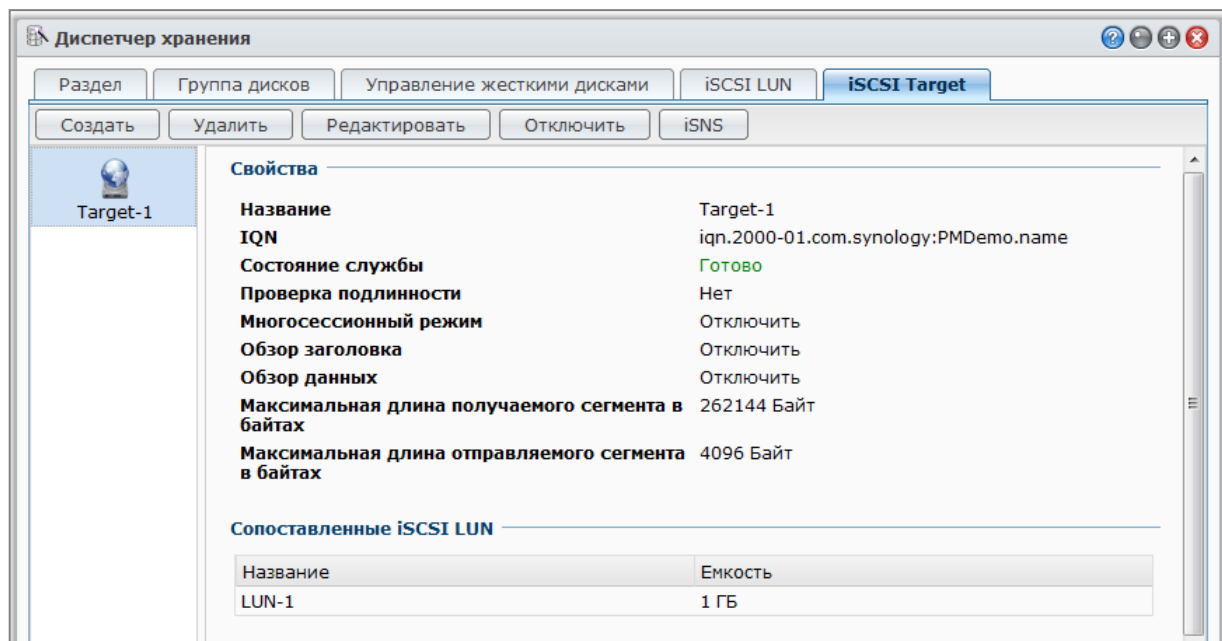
Диспетчер хранения

Раздел | Группа дисков | Управление жесткими дисками | iSCSI LUN | iSCSI Target

Создать | Удалить | Редактировать | Отключить | iSNS

Target-1

Свойства

| | |
|---|---|
| Название | Target-1 |
| IQN | iqn.2000-01.com.synology:PMDemo.name |
| Состояние службы | Готово |
| Проверка подлинности | Нет |
| Многосессионный режим | Отключить |
| Обзор заголовка | Отключить |
| Обзор данных | Отключить |
| Максимальная длина получаемого сегмента в байтах | 262144 Байт |
| Максимальная длина отправляемого сегмента в байтах | 4096 Байт |

Сопоставленные iSCSI LUN

| Название | Емкость |
|---|---|
| LUN-1 | 1 ГБ |